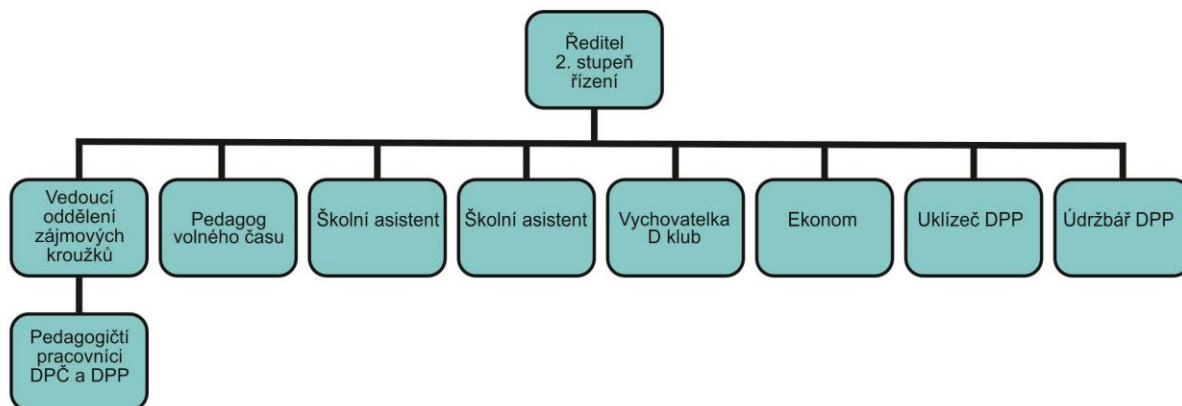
Ředitel
2. stupeň
řízení

Vedoucí oddělení zájmových kroužků

Pedagog volného času

Školní asistent

Školní asistent

Vychovatelka D klub

Ekonom

Uklízeč DPP

Údržbář DPP

Pedagogičtí pracovníci DPČ a DPP